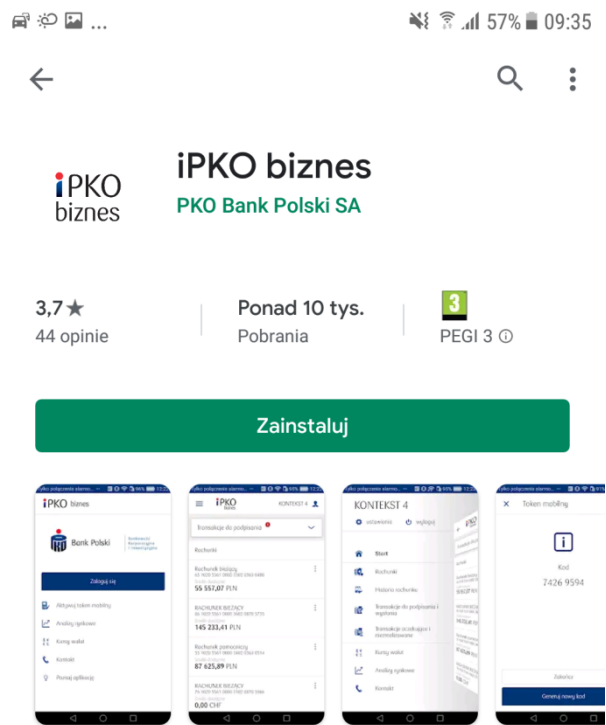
... 57% 09:35

iPKO biznes

iPKO biznes
PKO Bank Polski SA

3,7★
44 opinie

Ponad 10 tys.
Pobrania

3
PEGI 3 ⓘ

Zainstaluj

iPKO biznes
Bank Polski
Zaloguj się
Aktywuj token mobilny
Analizy rynkowe
Kursy walut
Kontakt
Pomoc aplikacji

iPKO biznes
KONTEKST 4
Transakcje do podpisania
Rachunki
Rachunek bieżący
55 557,07 PLN
RACHUNEK BIEŻĄCY
145 233,41 PLN
Rachunek pomocniczy
87 625,89 PLN
RACHUNEK BIEŻĄCY
0,00 CHF

KONTEKST 4
ustawienia
wyloguj
Start
Rachunki
Historia rachunku
Transakcje do podpisania i wysłania
Transakcje oczekujące i zrealizowane
Kursy walut
Analizy rynkowe
Kontakt

Token mobilny
Kod
7426 9594
Generuj nowy kod